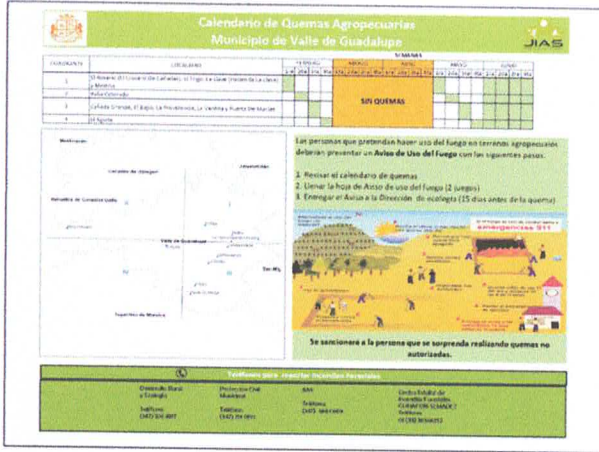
Calendario de Quemas Agropecuarias
Municipio de Valle de Guadalupe

JIAS

| CUADRANTE | LOCALIDADES | SEMANAS |
|---|---|---|
| 1 | El Rosario, El Crucero de Cañadas, El Trigo, La Cueva, Unión de La Llave y Medina | |
| 2 | Peña Colorada | SIN QUEMAS |
| 3 | Cañada Grande, El Bajío, La Providencia, La Vaquera, Puerta De Marías | |
| 4 | El Sauce | |

Medineros
Cerrito de Dragos
Jalostotitlán
Valle de Guadalupe
San Mig
Tepatitlán de Morelos

Las personas que pretendan hacer uso del fuego en terrenos agropecuarios deberán presentar un Aviso de Uso del Fuego con los siguientes pasos.

1. Revisar el calendario de quemas
2. Llenar la hoja de Aviso de uso del fuego (2 juegos)
3. Entregar el Aviso a la Dirección de ecología (15 días antes de la quema)

emergencias 911

Se sancionará a la persona que se sorprenda realizando quemas no autorizadas.

Teléfonos para reportar incendios forestales

Desarrollo Rural y Ecología
Teléfono
(347) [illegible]

Protección Civil Municipal
Teléfono
(347) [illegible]

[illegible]
Teléfono
(347) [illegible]

Centro Estatal de Incendios Forestales
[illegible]
Teléfono
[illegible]